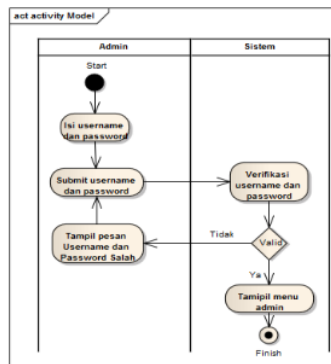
act activity Model

Admin

Sistem

Start

Isi username dan password

Submit username dan password

Verifikasi username dan password

Tampil pesan Username dan Password Salah

Tidak

Valid

Ya

Tamipil menu admin

Finish